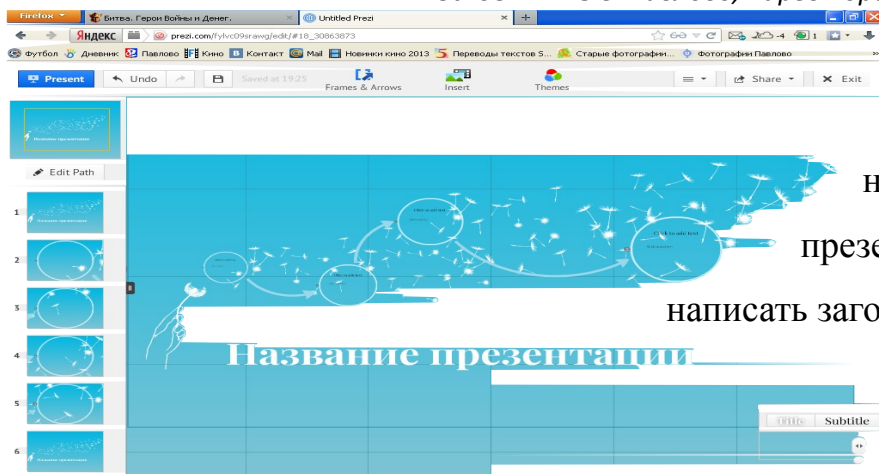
Firefox
Битва. Герои Войны и Денег.
Untitled Prezi
+
Яндекс
prezi.com/fylvc09srawg/edit/#18_30863873
Футбол
Дневник
Павлово
Кино
Контакт
Mail
Новинки кино 2013
Переводы текстов S...
Старые фотографии...
Фотографии Павлово
Present
Undo
Saved at 19:25
Frames & Arrows
Insert
Themes
Share
Exit
Название презентации
Edit Path
1
2
3
4
5
6
Click to add text
Название презентации
н
презе
написать заго
Title
Subtitle